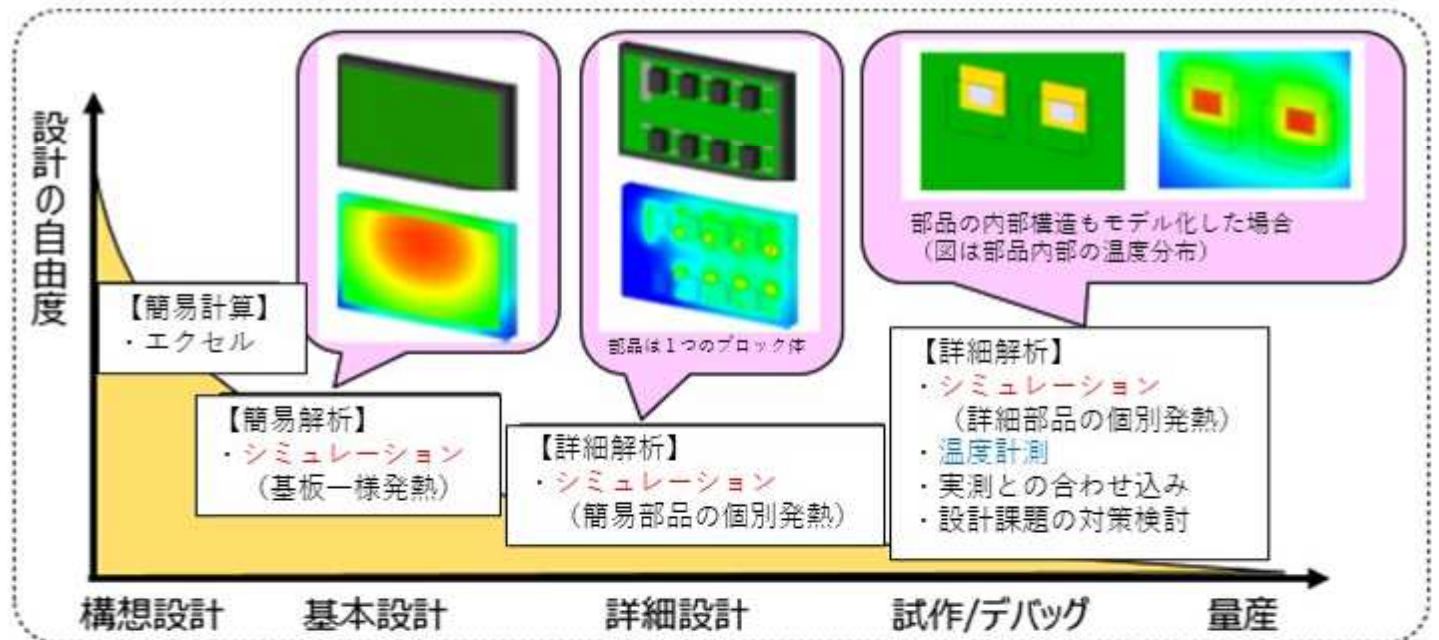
設計の自由度

【簡易計算】
・エクセル

【簡易解析】
・シミュレーション
（基板一様発熱）

部品は１つのブロック体

【詳細解析】
・シミュレーション
（簡易部品の個別発熱）

部品の内部構造もモデル化した場合
（図は部品内部の温度分布）

【詳細解析】
・シミュレーション
（詳細部品の個別発熱）
・温度計測
・実測との合わせ込み
・設計課題の対策検討

構想設計　基本設計　詳細設計　試作/デバッグ　量産